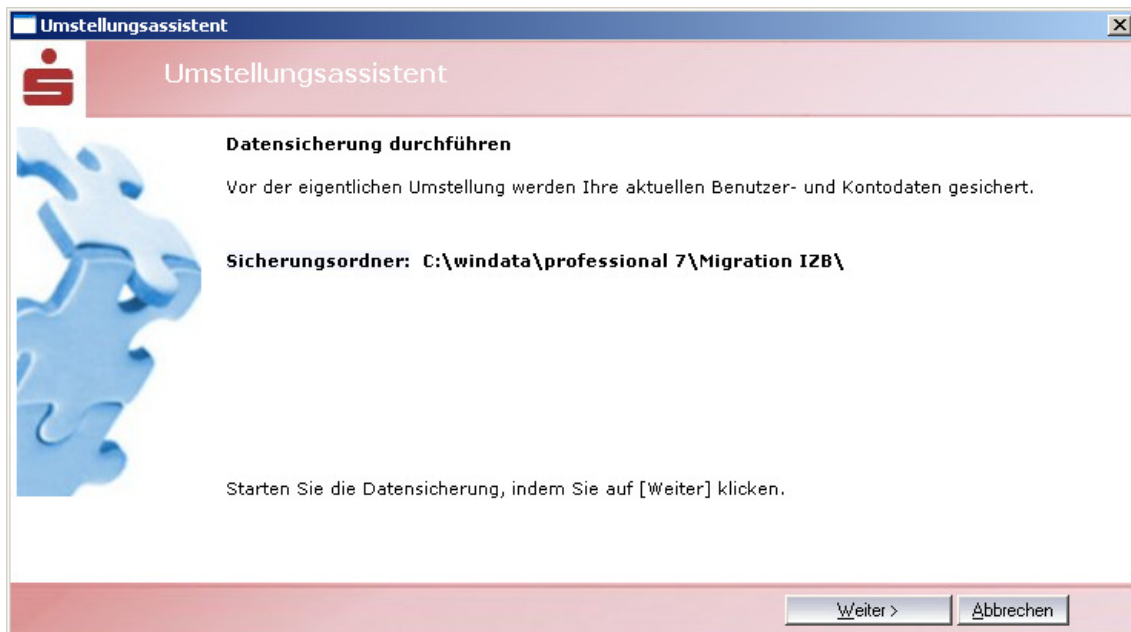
Umstellungsassistent

Umstellungsassistent

Datensicherung durchführen

Vor der eigentlichen Umstellung werden Ihre aktuellen Benutzer- und Kontodaten gesichert.

Sicherungsordner: C:\windata\professional 7\Migration IZB\

Starten Sie die Datensicherung, indem Sie auf [Weiter] klicken.

Weiter >

Abbrechen